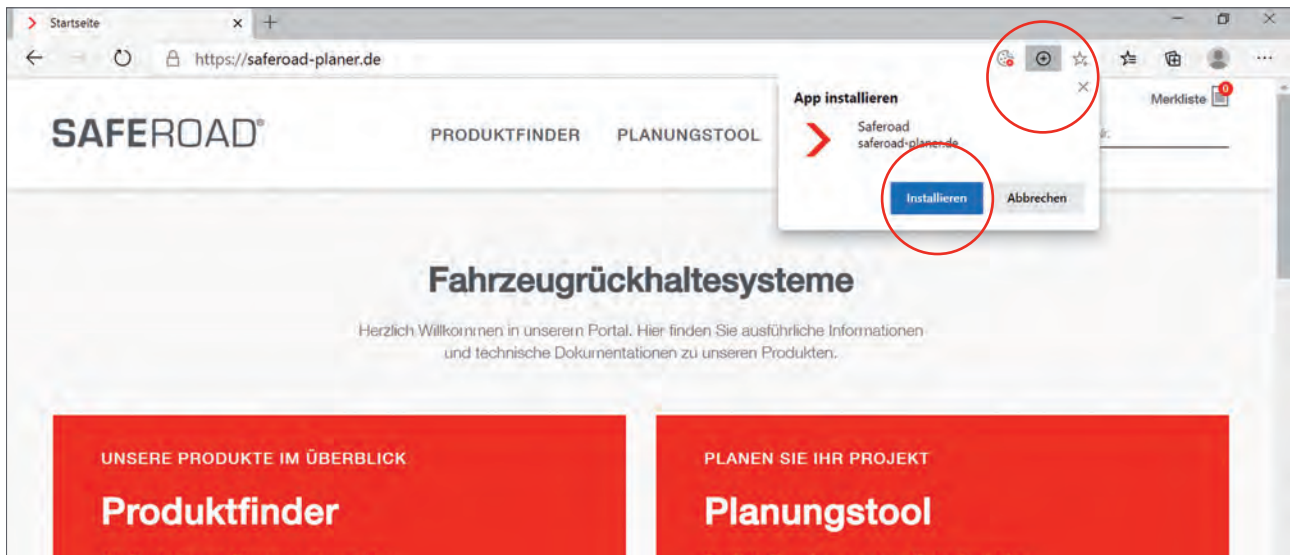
Startseite

https://saferoad-planer.de

App installieren

Saferoad
saferoad-planer.de

Installieren Abbrechen

Merkliste 0

SAFEROAD®

PRODUKTFINDER PLANUNGSTOOL

Fahrzeugrückhaltesysteme

Herzlich Willkommen in unserem Portal. Hier finden Sie ausführliche Informationen und technische Dokumentationen zu unseren Produkten.

UNSERE PRODUKTE IM ÜBERBLICK

Produktfinder

PLANEN SIE IHR PROJEKT

Planungstool